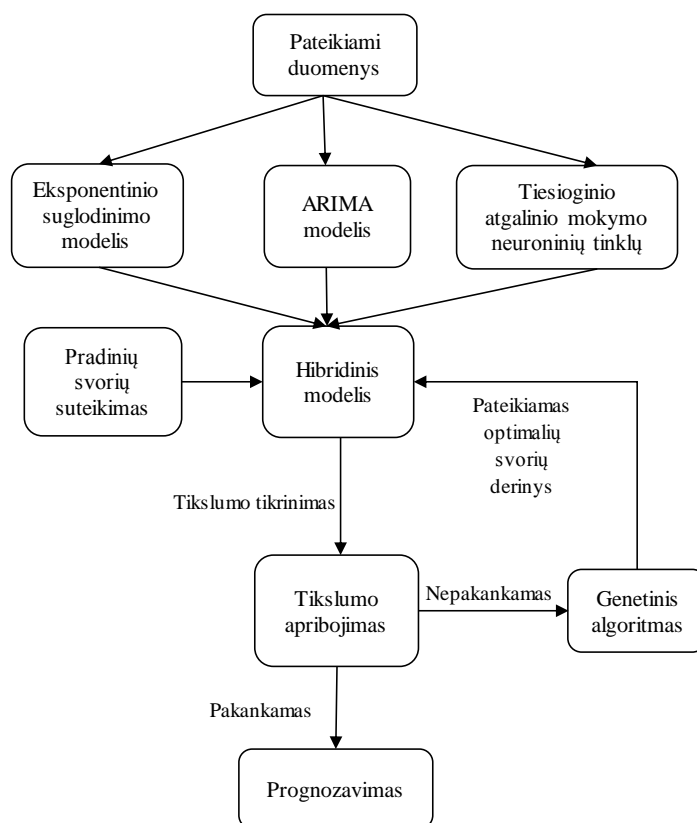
Pateikiami duomenys

Eksponentinio suglodinimo modelis

ARIMA modelis

Tiesioginio atgalinio mokymo neuroninių tinklų

Pradinių svorių suteikimas

Hibridinis modelis

Pateikiamas optimalių svorių derinys

Tikslumo tikrinimas

Tikslumo apribojimas

Nepakankamas

Genetinis algoritmas

Pakankamas

Prognozavimas